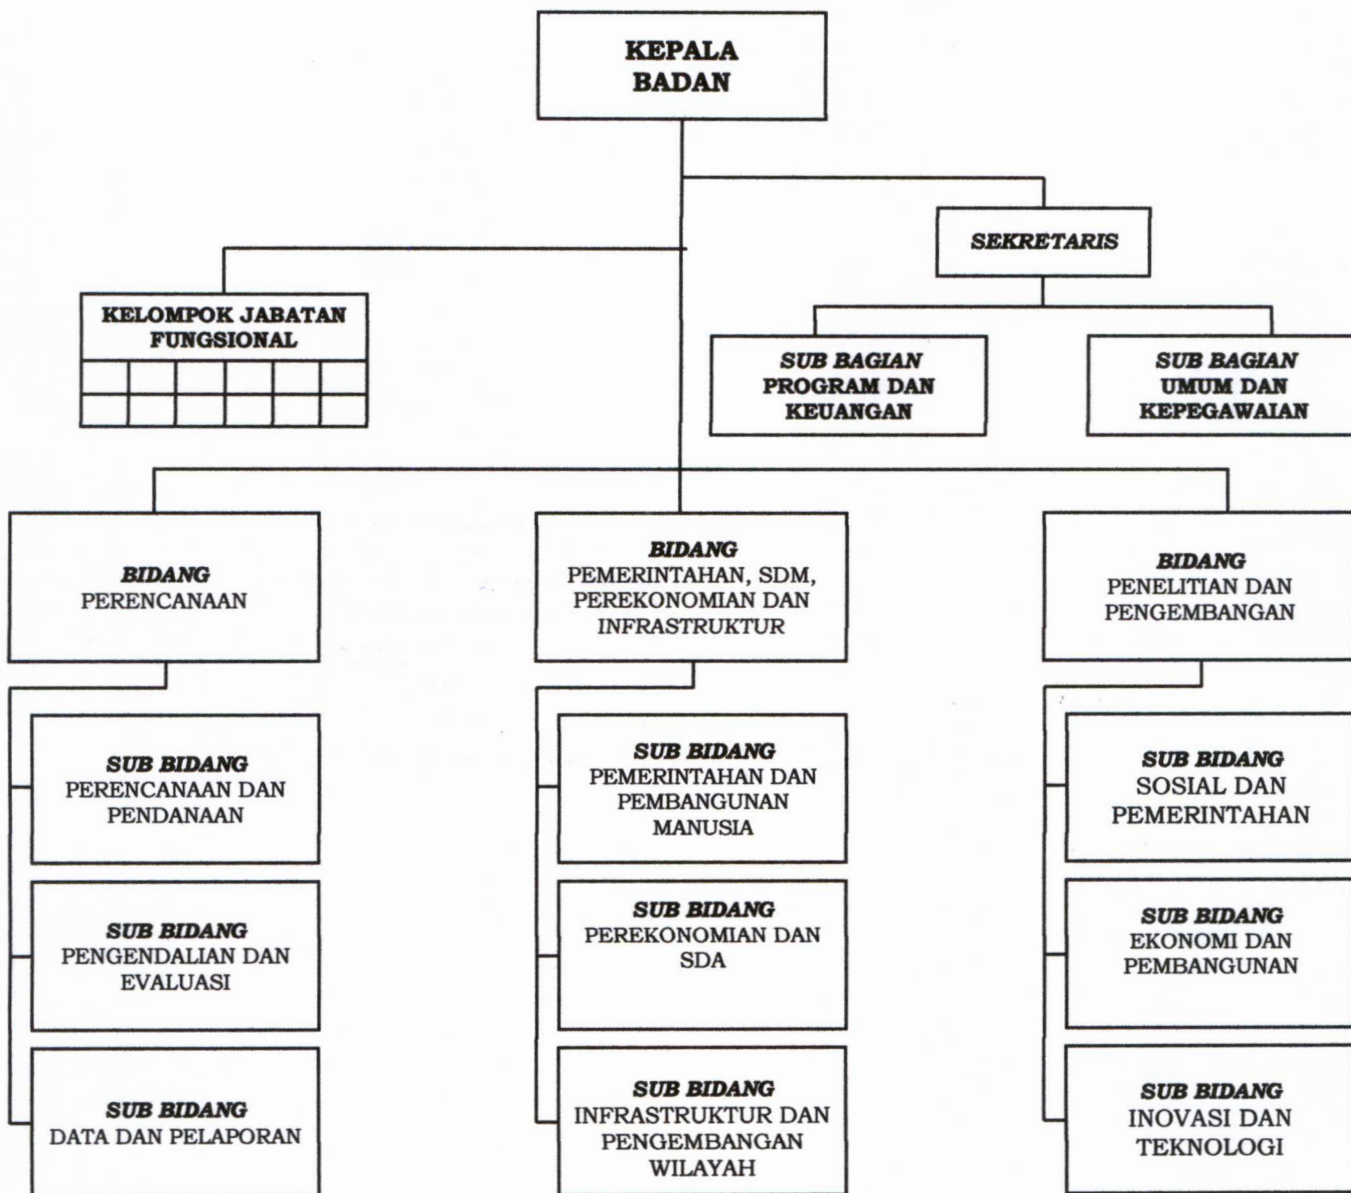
KEPALA BADAN

SEKRETARIS

KELOMPOK JABATAN FUNGSIONAL

SUB BAGIAN PROGRAM DAN KEUANGAN

SUB BAGIAN UMUM DAN KEPEGAWAIAN

BIDANG PERENCANAAN

BIDANG PEMERINTAHAN, SDM, PEREKONOMIAN DAN INFRASTRUKTUR

BIDANG PENELITIAN DAN PENGEMBANGAN

SUB BIDANG PERENCANAAN DAN PENDANAAN

SUB BIDANG PENGENDALIAN DAN EVALUASI

SUB BIDANG DATA DAN PELAPORAN

SUB BIDANG PEMERINTAHAN DAN PEMBANGUNAN MANUSIA

SUB BIDANG PEREKONOMIAN DAN SDA

SUB BIDANG INFRASTRUKTUR DAN PENGEMBANGAN WILAYAH

SUB BIDANG SOSIAL DAN PEMERINTAHAN

SUB BIDANG EKONOMI DAN PEMBANGUNAN

SUB BIDANG INOVASI DAN TEKNOLOGI